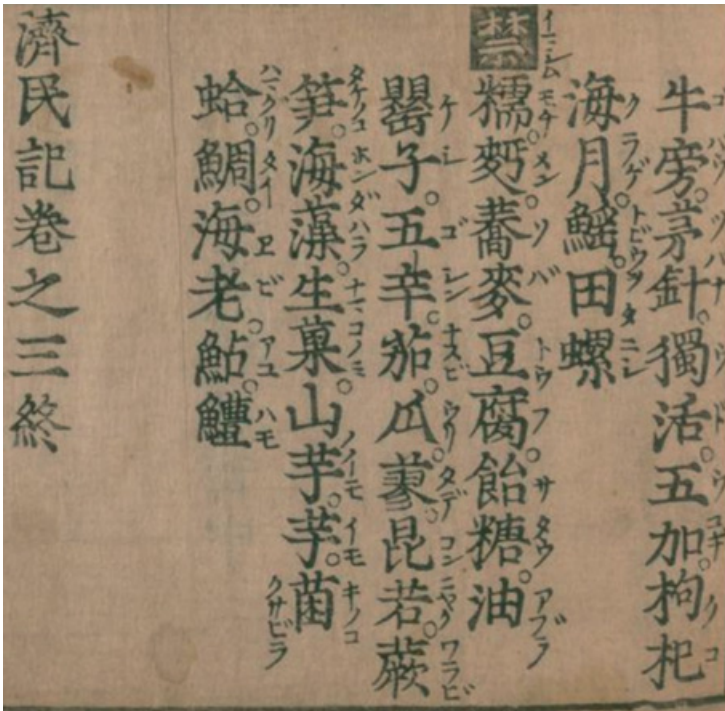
牛蒡。芎。針。獨活。五加。枸杞
海月。鰩。田螺
禁
糯。麪。蕎麥。豆腐。飴糖。油
鷄子。五辛。茄。瓜。蓼。昆若。蕨
笋。海藻。生菓。山芋。芋。菌
蛤。鯛。海老。鮎。鱧

クラゲ　トビウヲ　タニシ
イモチ　メン　ソバ　トウフ　サタウ　アブラ
ケイラン　ゴシン　ナスビ　ウリ　タデ　コンニヤク　ワラビ
タケノコ　ホンダハラ　ナマコノミ　ノイモ　イモ　キノコ　クサビラ
ハマグリ　タイ　エビ　アユ　ハモ

濟民記卷之三終